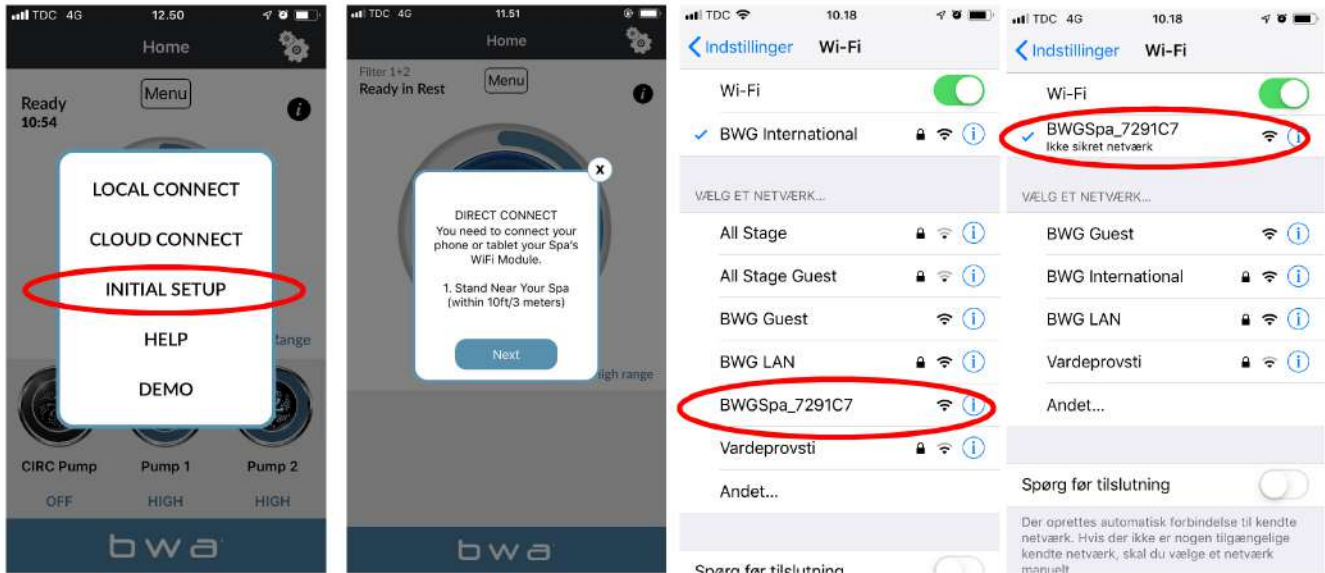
TDC 4G 12.50
Home
Ready
10:54
Menu
LOCAL CONNECT
CLOUD CONNECT
INITIAL SETUP
HELP
DEMO
range
CIRC Pump Pump 1 Pump 2
OFF HIGH HIGH
bwa

TDC 4G 11.51
Home
Filter 1+2
Ready in Rest
Menu
DIRECT CONNECT
You need to connect your phone or tablet your Spa's WiFi Module.

1. Stand Near Your Spa (within 10ft/3 meters)
Next
high range
bwa

TDC 10.18
Indstillinger Wi-Fi
Wi-Fi
BWG International
VÆLG ET NETVÆRK...
All Stage
All Stage Guest
BWG Guest
BWG LAN
BWGSpa_7291C7
Vardeprovsti
Andet...
Spørg før tilslutning

TDC 4G 10.18
Indstillinger Wi-Fi
Wi-Fi
BWGSpa_7291C7
Ikke sikret netværk
VÆLG ET NETVÆRK...
BWG Guest
BWG International
BWG LAN
Vardeprovsti
Andet...
Spørg før tilslutning
Der oprettes automatisk forbindelse til kendte netværk. Hvis der ikke er nogen tilgængelige kendte netværk, skal du vælge et netværk manuelt.